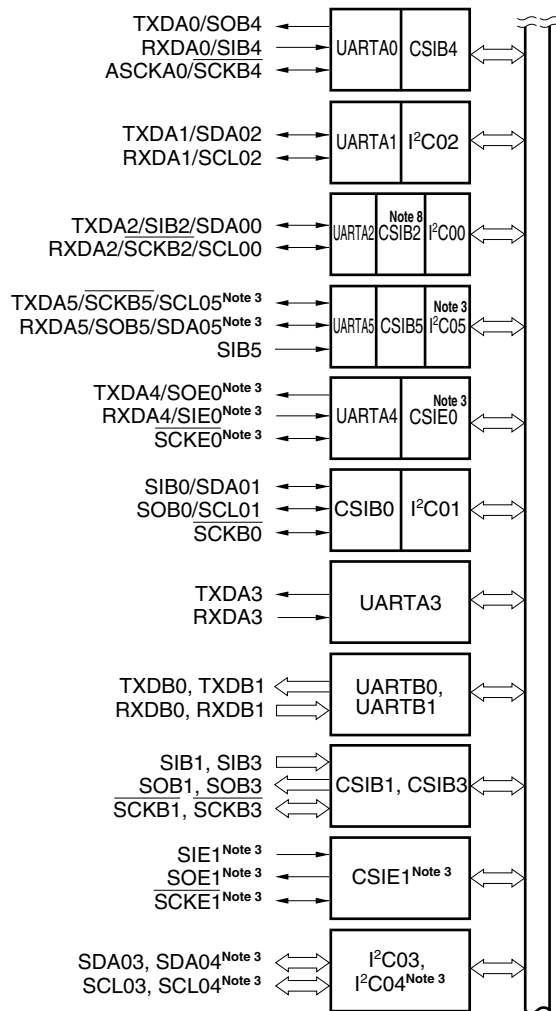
TXDA0/SOB4
RXDA0/SIB4
ASCKA0/$\overline{SCKB4}$
UARTA0
CSIB4

TXDA1/SDA02
RXDA1/SCL02
UARTA1
$I^2C02$

TXDA2/SIB2/SDA00
RXDA2/$\overline{SCKB2}$/SCL00
UARTA2
Note 8
CSIB2
$I^2C00$

TXDA5/$\overline{SCKB5}$/SCL05 Note 3
RXDA5/SOB5/SDA05 Note 3
SIB5
UARTA5
CSIB5
Note 3
$I^2C05$

TXDA4/SOE0 Note 3
RXDA4/SIE0 Note 3
$\overline{SCKE0}$ Note 3
UARTA4
Note 3
CSIE0

SIB0/SDA01
SOB0/SCL01
$\overline{SCKB0}$
CSIB0
$I^2C01$

TXDA3
RXDA3
UARTA3

TXDB0, TXDB1
RXDB0, RXDB1
UARTB0, UARTB1

SIB1, SIB3
SOB1, SOB3
$\overline{SCKB1}$, $\overline{SCKB3}$
CSIB1, CSIB3

SIE1 Note 3
SOE1 Note 3
$\overline{SCKE1}$ Note 3
CSIE1 Note 3

SDA03, SDA04 Note 3
SCL03, SCL04 Note 3
$I^2C03$,
$I^2C04$ Note 3